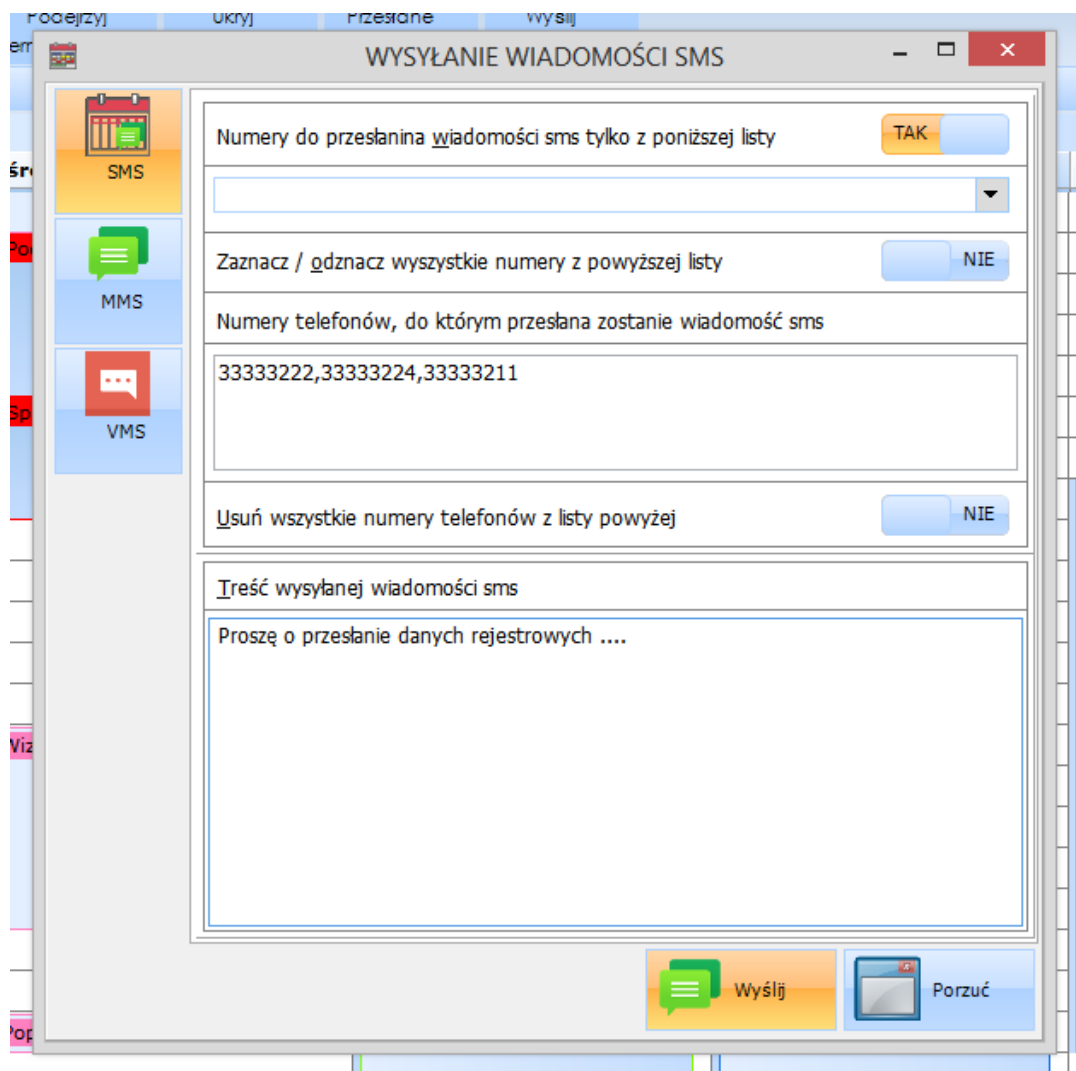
Podejrzyj Ukryj Przesłane Wyślij
em
śr
Po
Sp
Wiz
Pop

WYSYŁANIE WIADOMOŚCI SMS

SMS
MMS
VMS

Numery do przesłanina wiadomości sms tylko z poniższej listy TAK

Zaznacz / odznacz wyszystkie numery z powyższej listy NIE

Numery telefonów, do którym przesłana zostanie wiadomość sms

33333222,33333224,33333211

Usuń wszystkie numery telefonów z listy powyżej NIE

Treść wysyłanej wiadomości sms

Proszę o przesłanie danych rejestrowych ....

Wyślij
Porzuć